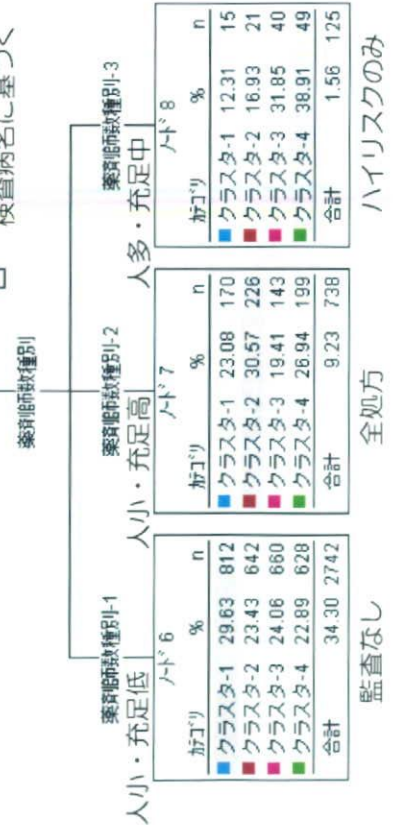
検査病名に基づく

薬剤師数種別

薬剤師数種別-1
人少・充足低
ノード 6

| カテゴリ | % | n |
|---|---|---|
| クラスター1 | 29.63 | 812 |
| クラスター2 | 23.43 | 642 |
| クラスター3 | 24.06 | 660 |
| クラスター4 | 22.89 | 628 |
| 合計 | 34.30 | 2742 |

監査なし

薬剤師数種別-2
人少・充足高
ノード 7

| カテゴリ | % | n |
|---|---|---|
| クラスター1 | 23.08 | 170 |
| クラスター2 | 30.57 | 226 |
| クラスター3 | 19.41 | 143 |
| クラスター4 | 26.94 | 199 |
| 合計 | 9.23 | 738 |

全処方

薬剤師数種別-3
人多・充足中
ノード 8

| カテゴリ | % | n |
|---|---|---|
| クラスター1 | 12.31 | 15 |
| クラスター2 | 16.93 | 21 |
| クラスター3 | 31.85 | 40 |
| クラスター4 | 38.91 | 49 |
| 合計 | 1.56 | 125 |

ハイリスクのみ